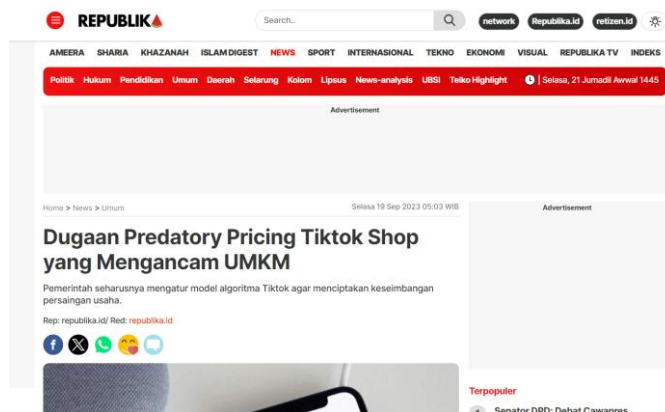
REPUBLIKA

Search..

network Republika.id retizen.id

AMEERA SHARIA KHAZANAH ISLAMDIGEST NEWS SPORT INTERNASIONAL TEKNO EKONOMI VISUAL REPUBLIKA TV INDEKS

Politik Hukum Pendidikan Umum Daerah Selarung Kolom Lipsus News-analysis UBSI Telko Highlight | Selasa, 21 Jumadil Awwal 1445

Advertisement

Home > News > Umum

Selasa 19 Sep 2023 05:03 WIB

Advertisement

Dugaan Predatory Pricing Tiktok Shop yang Mengancam UMKM

Pemerintah seharusnya mengatur model algoritma Tiktok agar menciptakan keseimbangan persaingan usaha.

Rep: republika.id/ Red: republika.id

Terpopuler

Senator DPD: Debat Cawapres